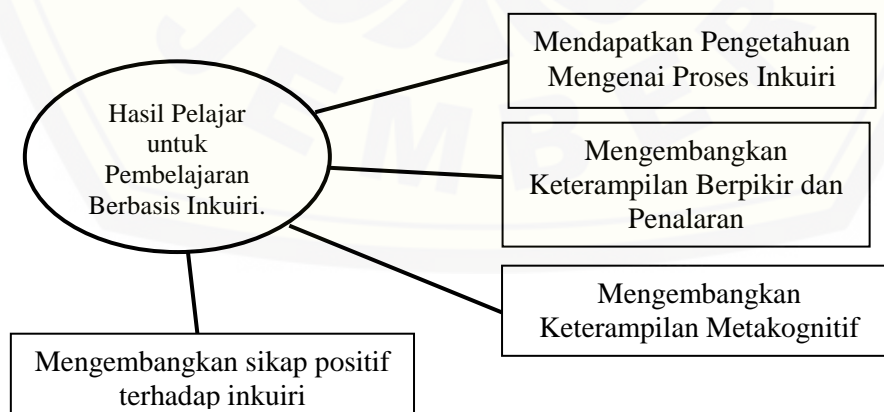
Hasil Pelajar untuk Pembelajaran Berbasis Inkuiri.

Mendapatkan Pengetahuan Mengenai Proses Inkuiri

Mengembangkan Keterampilan Berpikir dan Penalaran

Mengembangkan Keterampilan Metakognitif

Mengembangkan sikap positif terhadap inkuiri